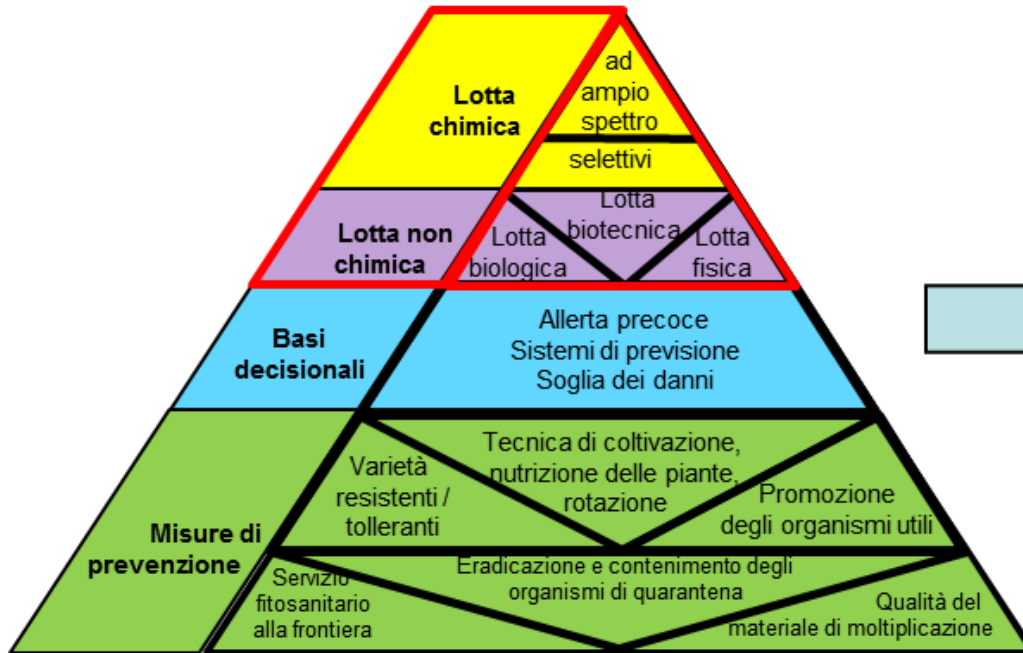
Lotta chimica

ad ampio spettro

selettivi

Lotta non chimica

Lotta biologica

Lotta biotecnica

Lotta fisica

Basi decisionali

Allerta precoce
Sistemi di previsione
Soglia dei danni

Misure di prevenzione

Varietà resistenti / tolleranti

Tecnica di coltivazione, nutrizione delle piante, rotazione

Promozione degli organismi utili

Servizio fitosanitario alla frontiera

Eradicazione e contenimento degli organismi di quarantena

Qualità del materiale di moltiplicazione